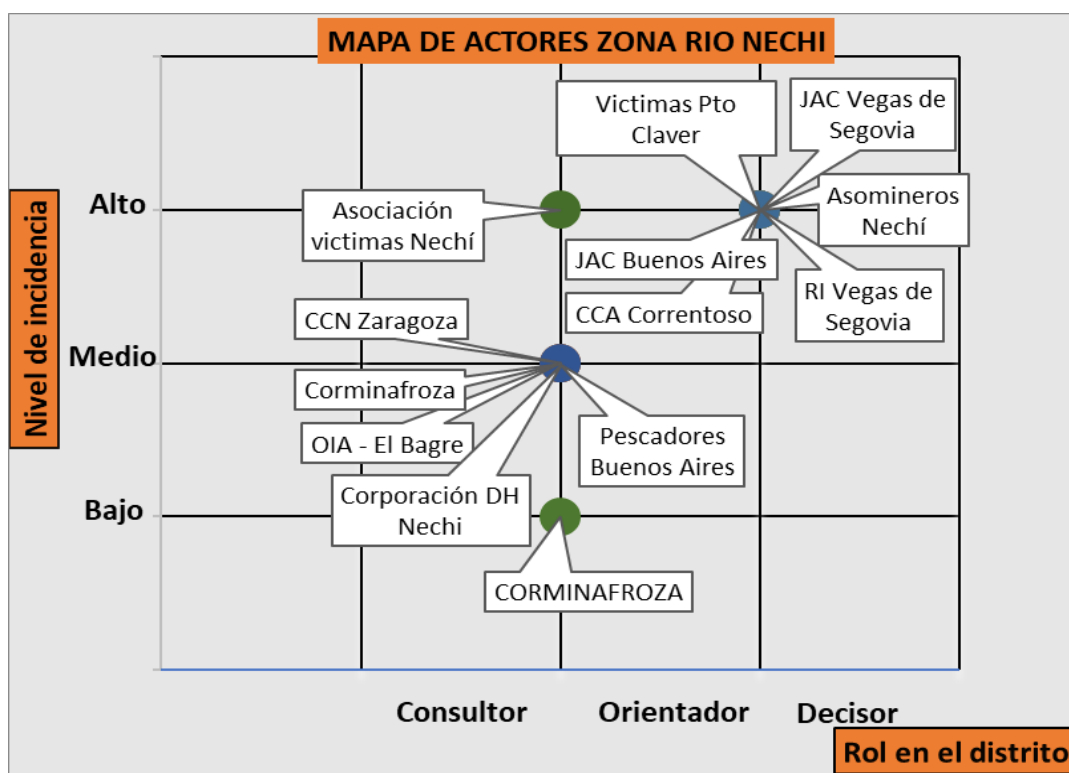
MAPA DE ACTORES ZONA RIO NECHI

Nivel de incidencia

Alto

Medio

Bajo

Victimas Pto Claver

JAC Vegas de Segovia

Asociación victimas Nechí

Asomineros Nechí

JAC Buenos Aires

RI Vegas de Segovia

CCA Correntoso

CCN Zaragoza

Corminafroza

OIA - El Bagre

Pescadores Buenos Aires

Corporación DH Nechi

CORMINAFROZA

Consultor

Orientador

Decisor

Rol en el distrito